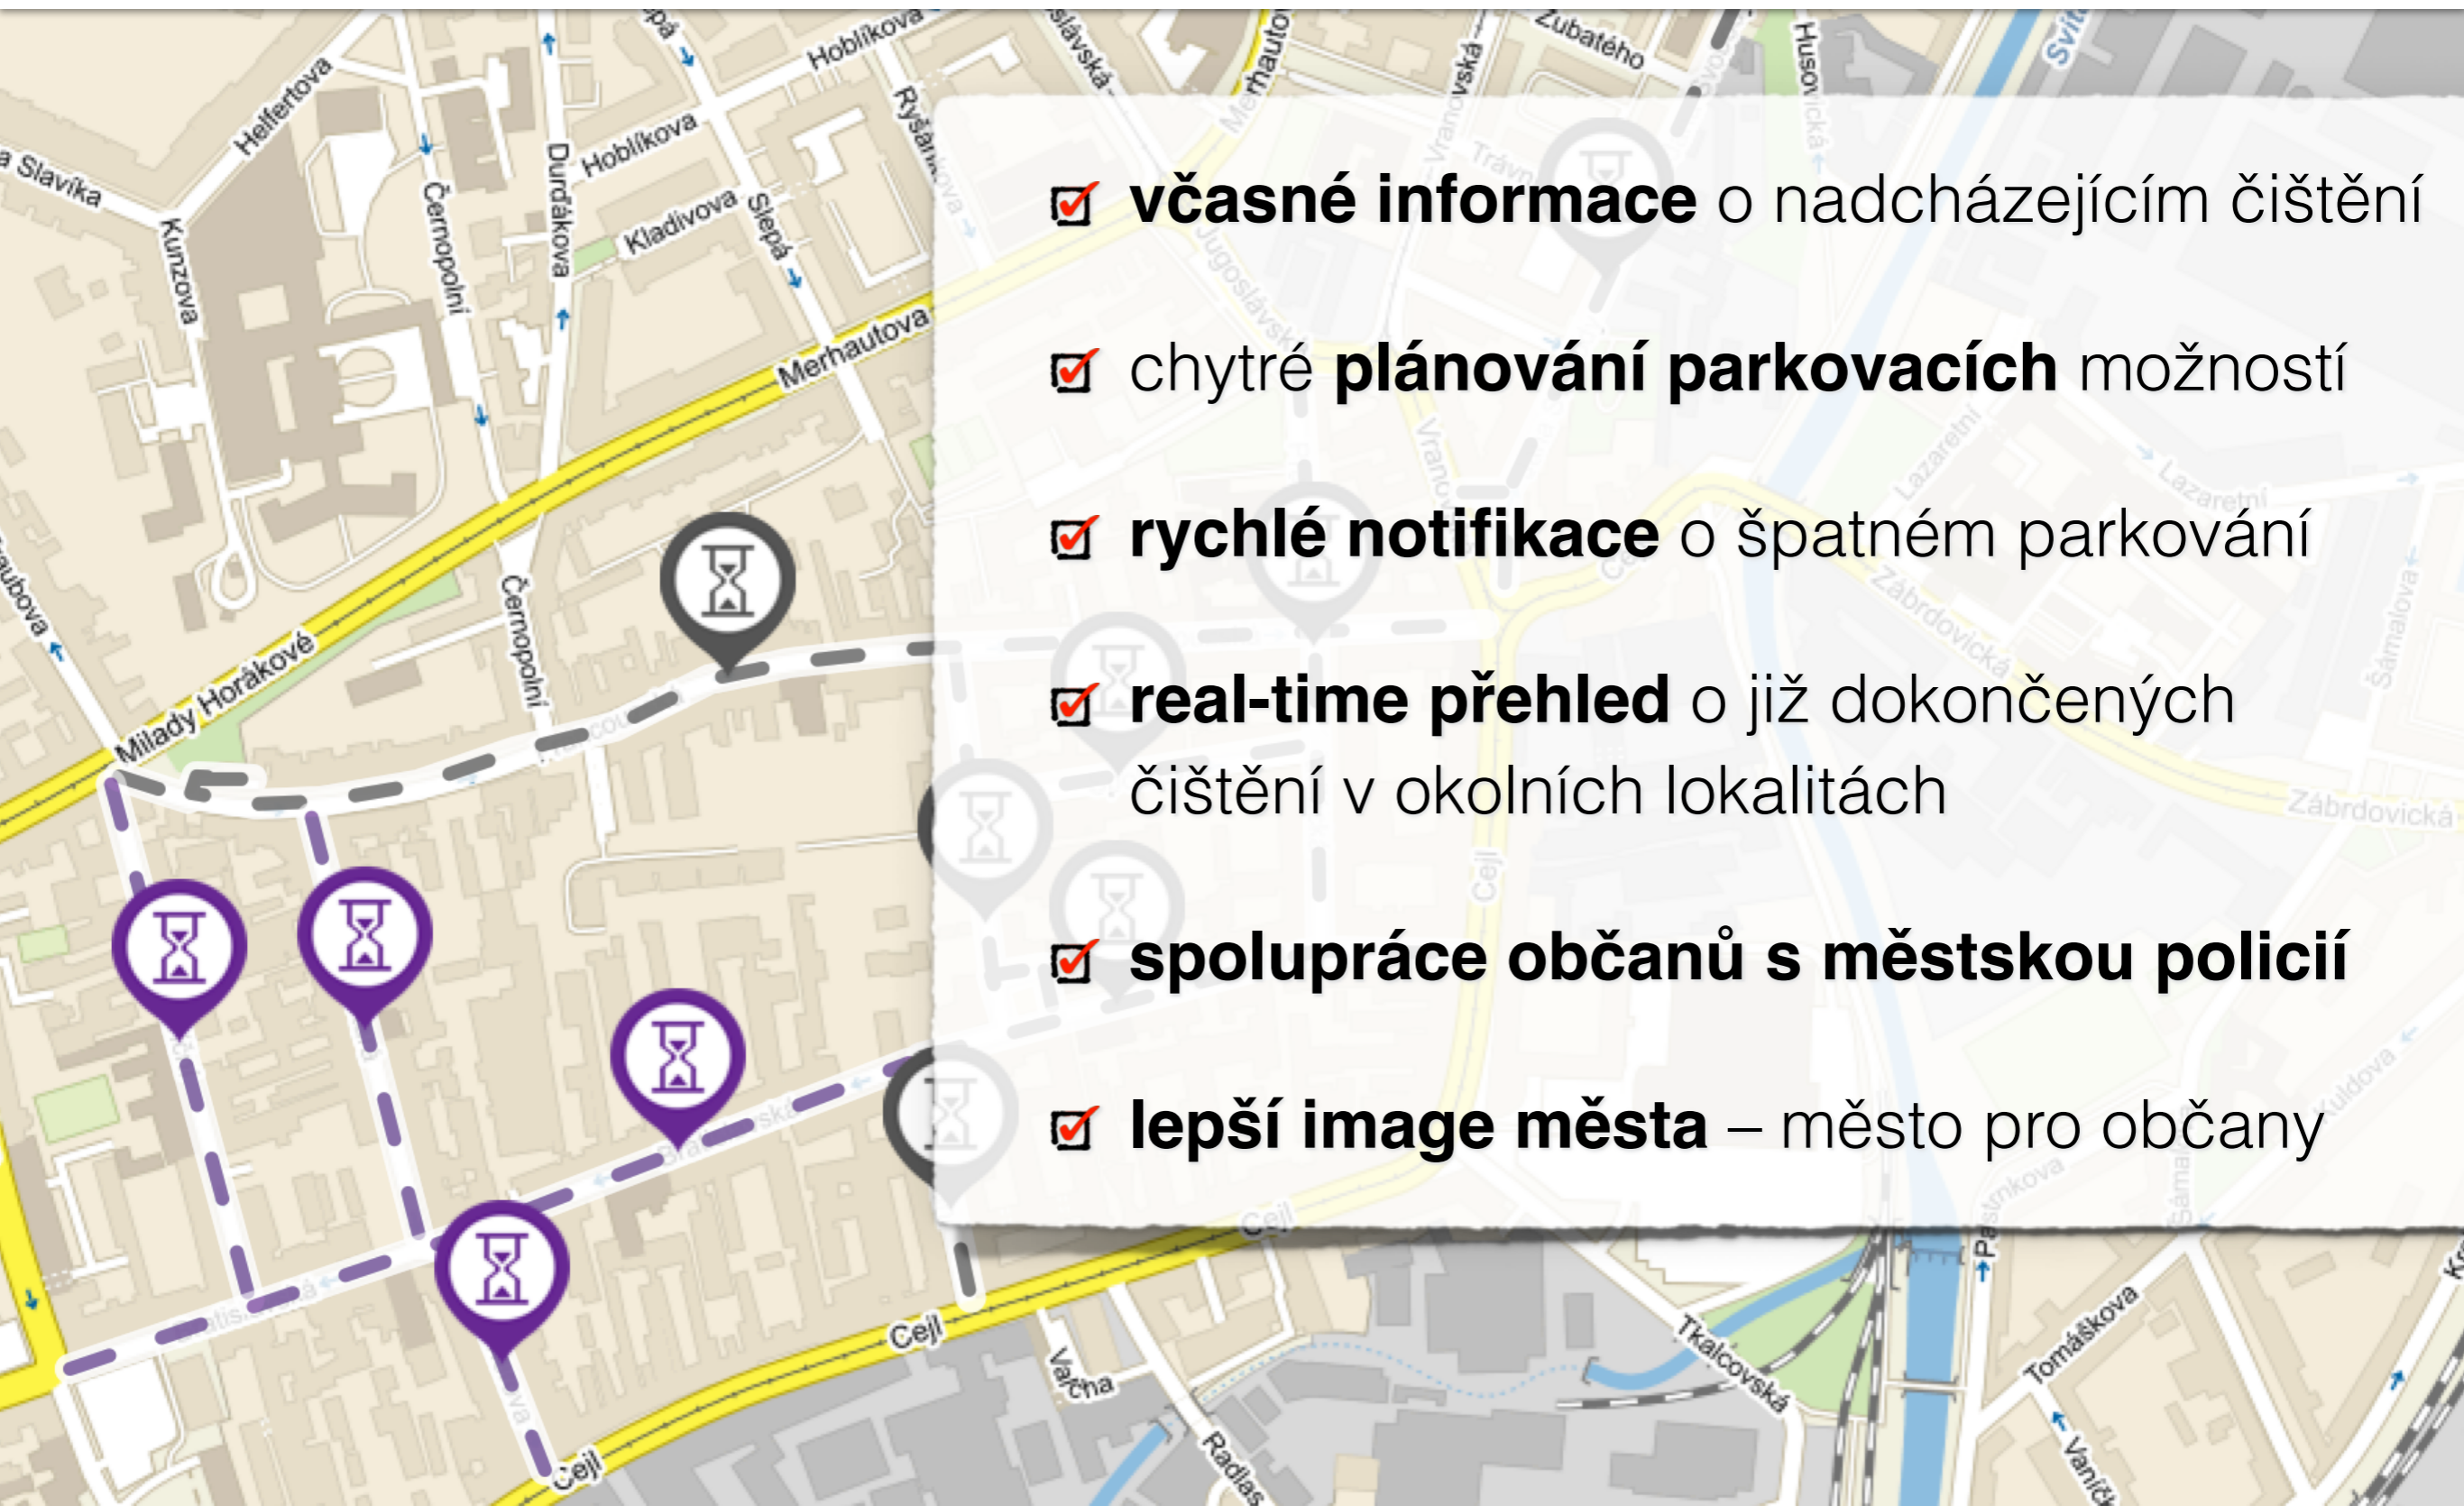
včasné informace o nadcházejícím čištění

chytré plánování parkovacích možností

rychlé notifikace o špatném parkování

real-time přehled o již dokončených čištění v okolních lokalitách

spolupráce občanů s městskou policií

lepší image města – město pro občany

a Slavíka
Helfertova
Hoblíkova
Hoblíkova
Kunzova
Černopolní
Durďákova
Kladivova
Slepá
Ryšánkova
Merhautova
Merhautova
Zubatého
Husovická
Vranovská
Jugoslávská
Milady Horákové
Černopolní
Lazaretní
Zábrdovická
Zábrdovická
Šámalova
Cejl
Cejl
Cejl
Cejl
Vlčcha
Radlas
Tkalcovská
Tomáškova
Vaníčkova